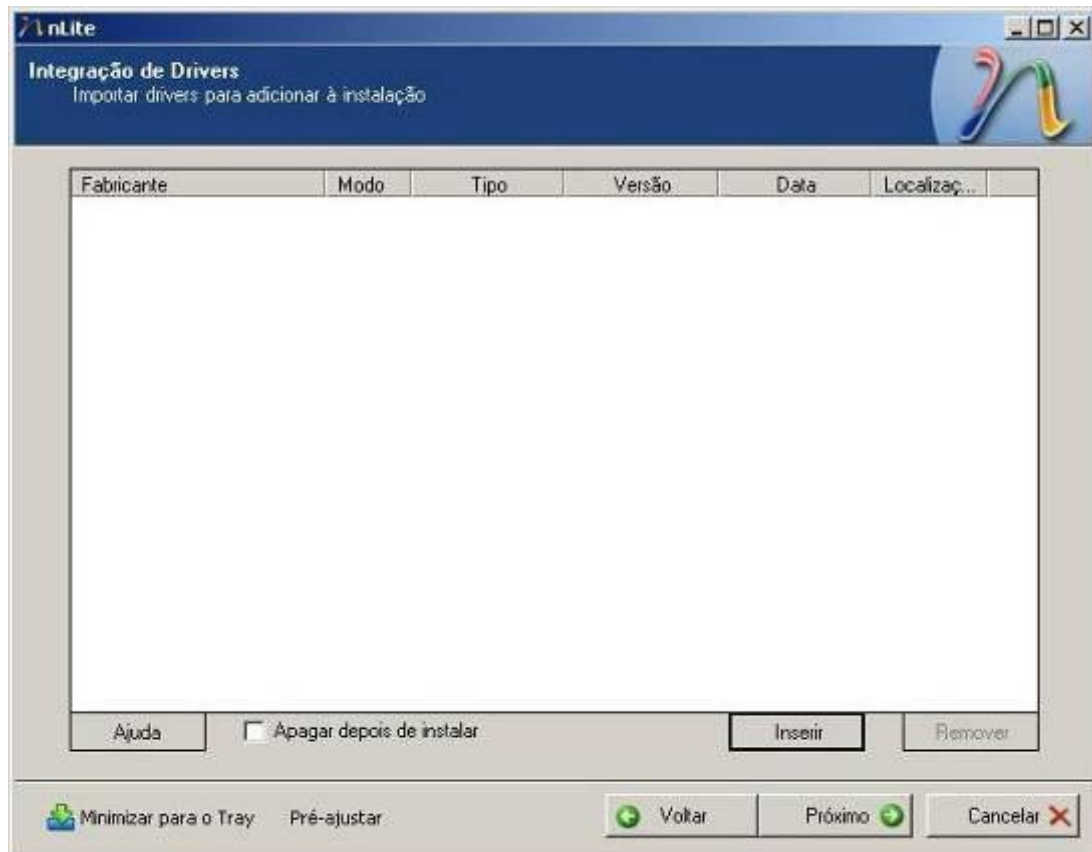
nLite

Integração de Drivers
Importar drivers para adicionar à instalação

| Fabricante | Modo | Tipo | Versão | Data | Localizaç... |
|---|---|---|---|---|---|

Ajuda
Apagar depois de instalar
Inserir
Remover

Minimizar para o Tray
Pré-ajustar
Voltar
Próximo
Cancelar